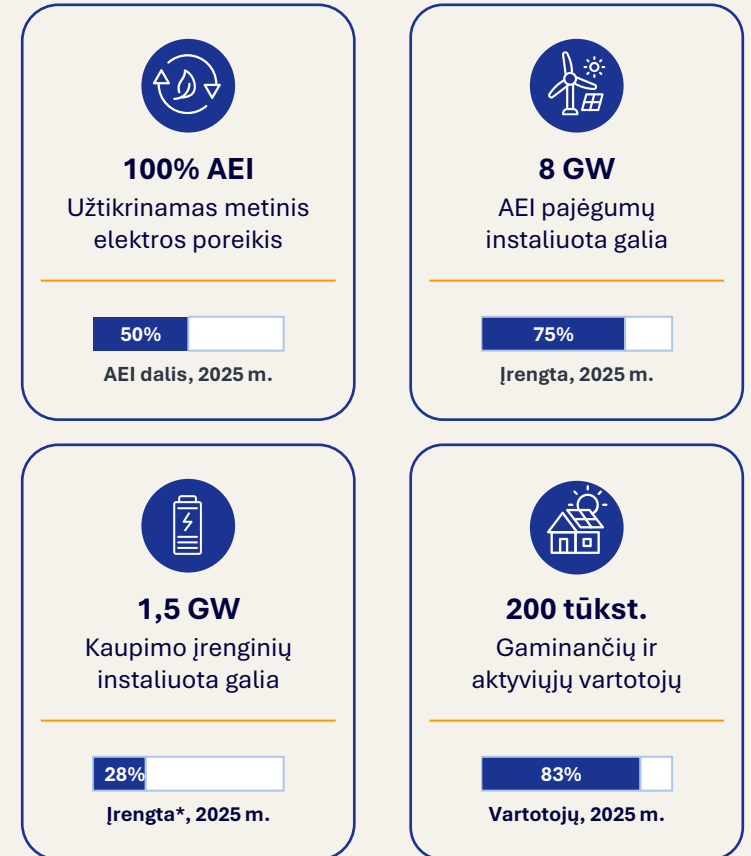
100% AEI
Užtikrinamas metinis elektros poreikis

50%
AEI dalis, 2025 m.

8 GW
AEI pajėgumų instaliuota galia

75%
Įrengta, 2025 m.

1,5 GW
Kaupimo įrenginių instaliuota galia

28%
Įrengta*, 2025 m.

200 tūkst.
Gaminančių ir aktyviųjų vartotojų

83%
Vartotojų, 2025 m.